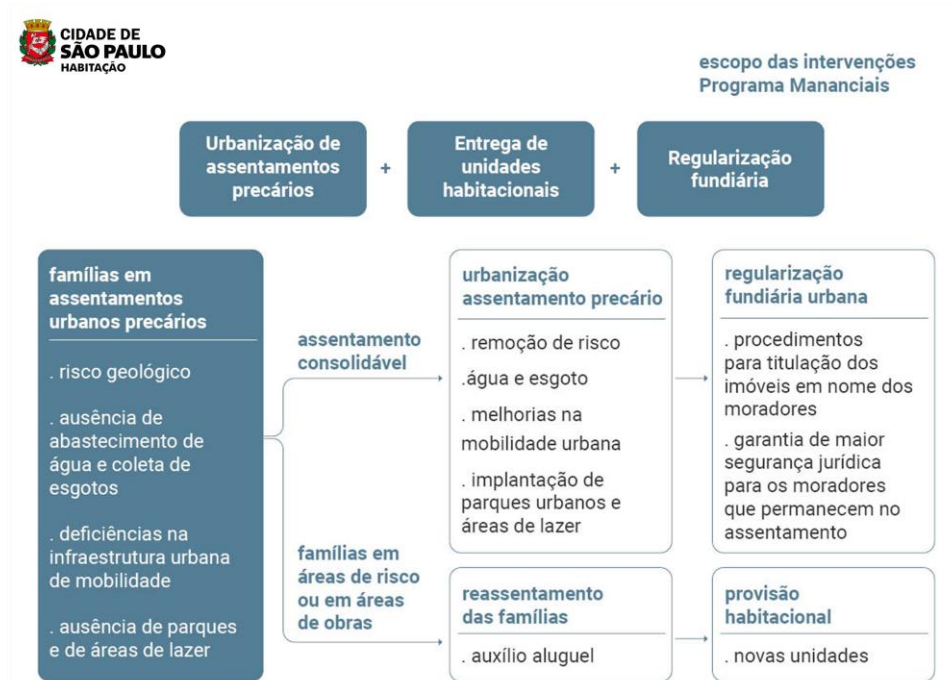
CIDADE DE
SÃO PAULO
HABITAÇÃO

escopo das intervenções
Programa Mananciais

Urbanização de assentamentos precários

+

Entrega de unidades habitacionais

+

Regularização fundiária

famílias em assentamentos urbanos precários

. risco geológico

. ausência de abastecimento de água e coleta de esgotos

. deficiências na infraestrutura urbana de mobilidade

. ausência de parques e de áreas de lazer

assentamento consolidável

famílias em áreas de risco ou em áreas de obras

urbanização assentamento precário

. remoção de risco

.água e esgoto

. melhorias na mobilidade urbana

. implantação de parques urbanos e áreas de lazer

regularização fundiária urbana

. procedimentos para titulação dos imóveis em nome dos moradores

. garantia de maior segurança jurídica para os moradores que permanecem no assentamento

reassentamento das famílias

. auxílio aluguel

provisão habitacional

. novas unidades